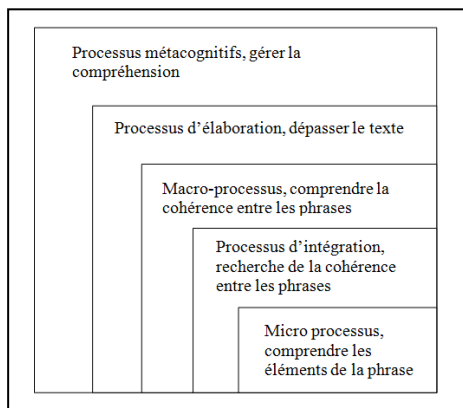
Processus métacognitifs, gérer la compréhension

Processus d'élaboration, dépasser le texte

Macro-processus, comprendre la cohérence entre les phrases

Processus d'intégration, recherche de la cohérence entre les phrases

Micro processus, comprendre les éléments de la phrase